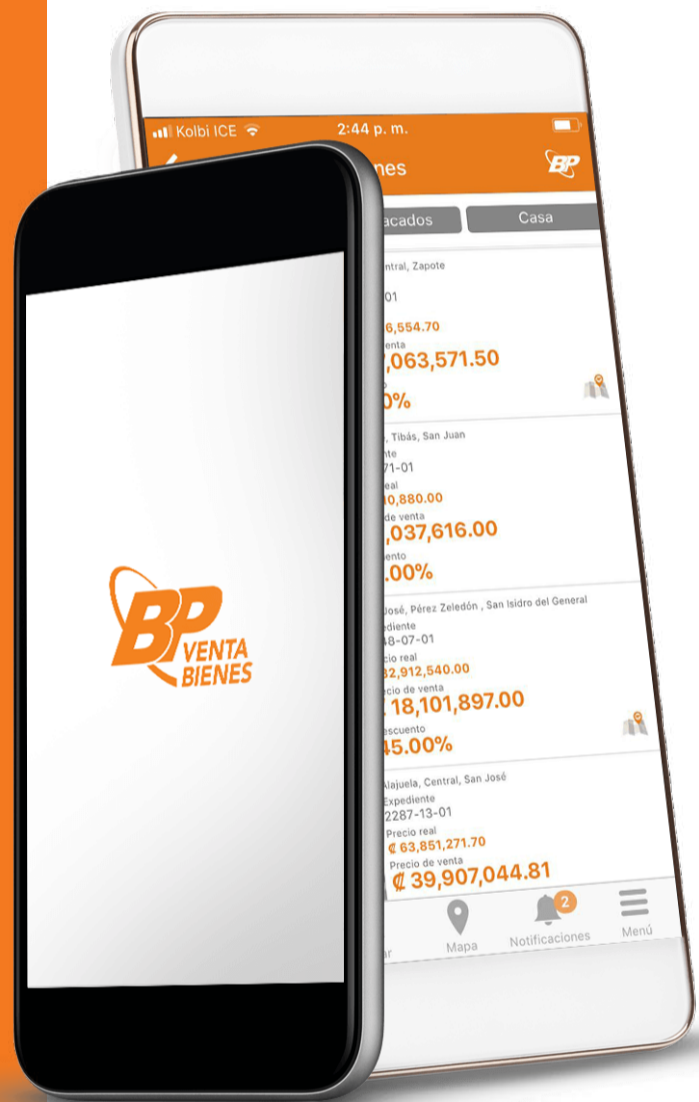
Kolbi ICE
2:44 p. m.
nes
BP
acados
Casa
ntral, Zapote
01
6,554.70
enta
,063,571.50
0%
, Tibás, San Juan
nte
71-01
eal
0,880.00
de venta
,037,616.00
ento
.00%
José, Pérez Zeledón , San Isidro del General
ediente
48-07-01
cio real
2,912,540.00
ecio de venta
18,101,897.00
escuento
45.00%
Alajuela, Central, San José
Expediente
2287-13-01
Precio real
₡ 63,851,271.70
Precio de venta
₡ 39,907,044.81
ar
Mapa
2
Notificaciones
Menú

BP
VENTA
BIENES